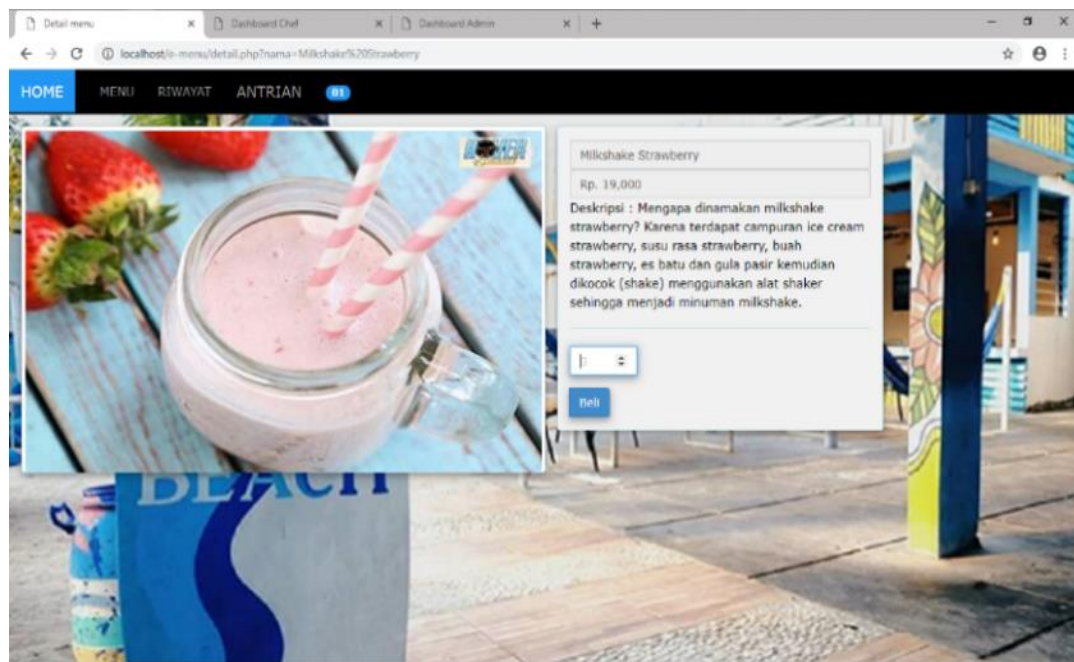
Detail menu
Dashboard Chef
Dashboard Admin
localhost/e-menu/detail.php?nama=Milkshake%20Strawberry

HOME MENU RIWAYAT ANTRIAN 01

Milkshake Strawberry
Rp. 19,000
Deskripsi : Mengapa dinamakan milkshake strawberry? Karena terdapat campuran ice cream strawberry, susu rasa strawberry, buah strawberry, es batu dan gula pasir kemudian dikocok (shake) menggunakan alat shaker sehingga menjadi minuman milkshake.

1
Beli

BEACH